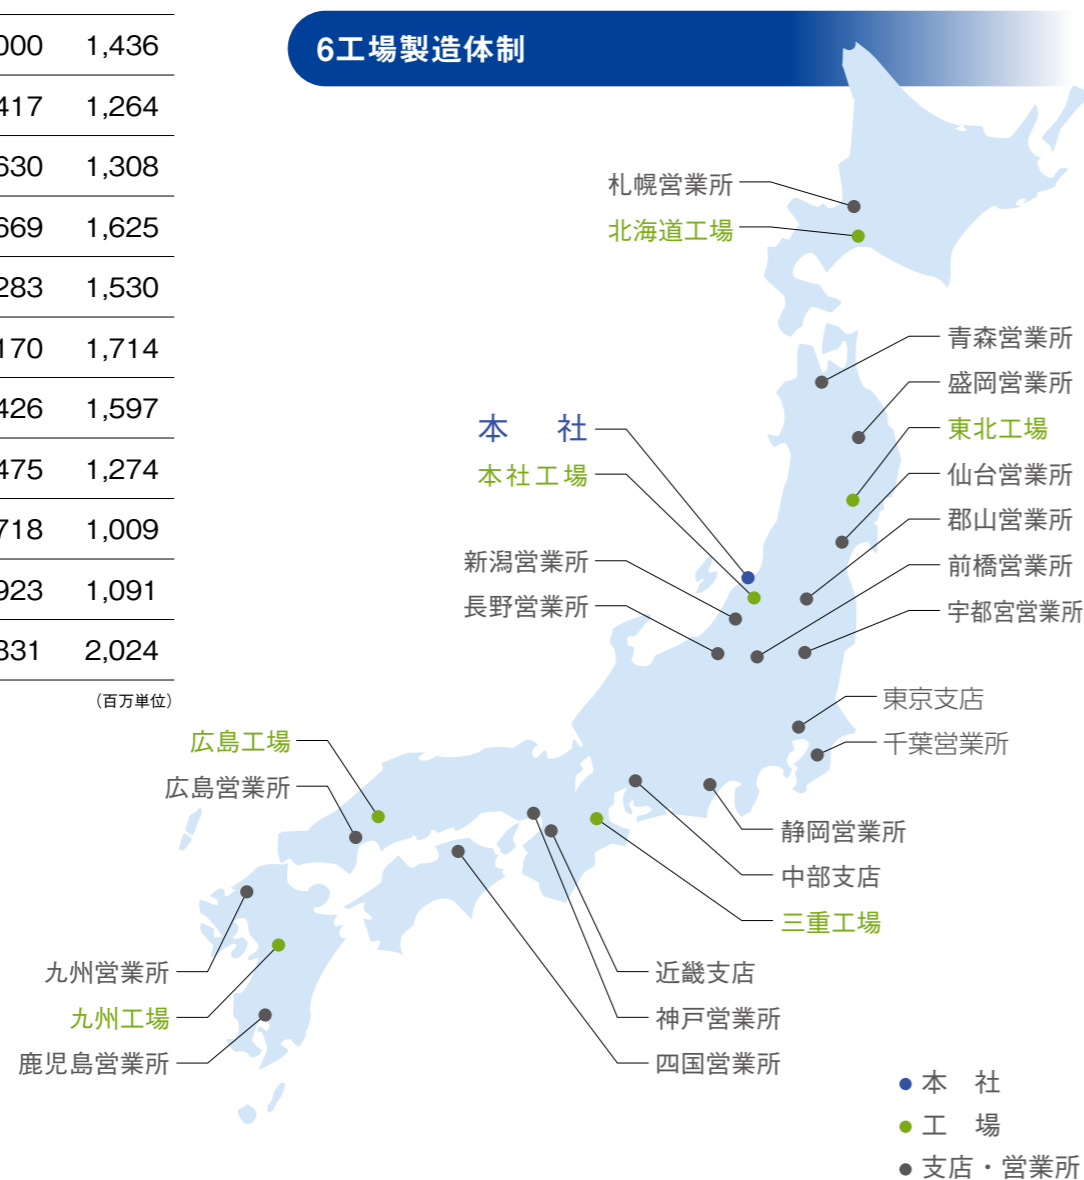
| 000 | 1,436 |
|---|---|
| 417 | 1,264 |
| 630 | 1,308 |
| 669 | 1,625 |
| 283 | 1,530 |
| 170 | 1,714 |
| 426 | 1,597 |
| 475 | 1,274 |
| 718 | 1,009 |
| 923 | 1,091 |
| 331 | 2,024 |

（百万単位）

6工場製造体制

札幌営業所
北海道工場
青森営業所
盛岡営業所
本　社
東北工場
本社工場
仙台営業所
郡山営業所
新潟営業所
前橋営業所
長野営業所
宇都宮営業所
東京支店
千葉営業所
広島工場
広島営業所
静岡営業所
中部支店
三重工場
九州営業所
近畿支店
九州工場
神戸営業所
鹿児島営業所
四国営業所

● 本　社
● 工　場
● 支店・営業所